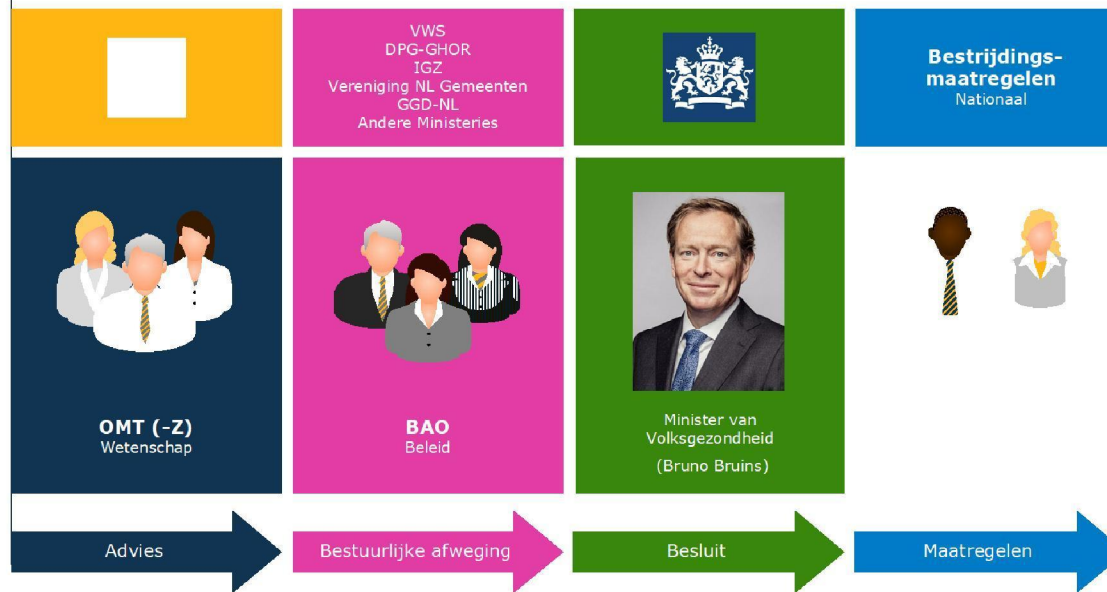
VWS
DPG-GHOR
IGZ
Vereniging NL Gemeenten
GGD-NL
Andere Ministeries

Bestrijdings-maatregelen
Nationaal

OMT (-Z)
Wetenschap

BAO
Beleid

Minister van Volksgezondheid
(Bruno Bruins)

Advies

Bestuurlijke afweging

Besluit

Maatregelen